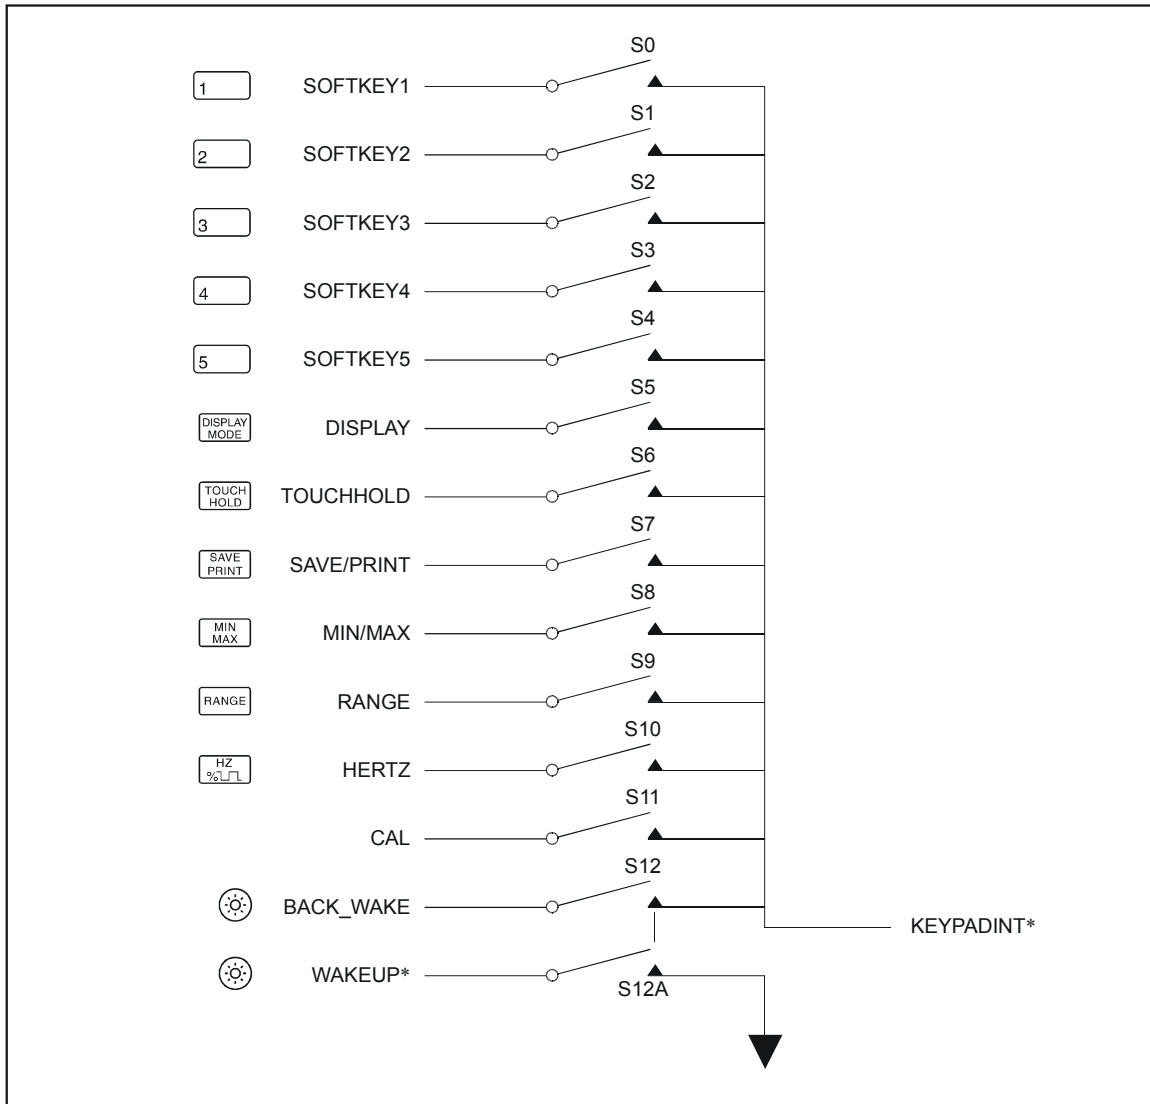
1 SOFTKEY1 S0
2 SOFTKEY2 S1
3 SOFTKEY3 S2
4 SOFTKEY4 S3
5 SOFTKEY5 S4
DISPLAY MODE DISPLAY S5
TOUCH HOLD TOUCHHOLD S6
SAVE PRINT SAVE/PRINT S7
MIN MAX MIN/MAX S8
RANGE RANGE S9
HZ % HERTZ S10
CAL S11
BACK_WAKE S12
WAKEUP* S12A
KEYPADINT*